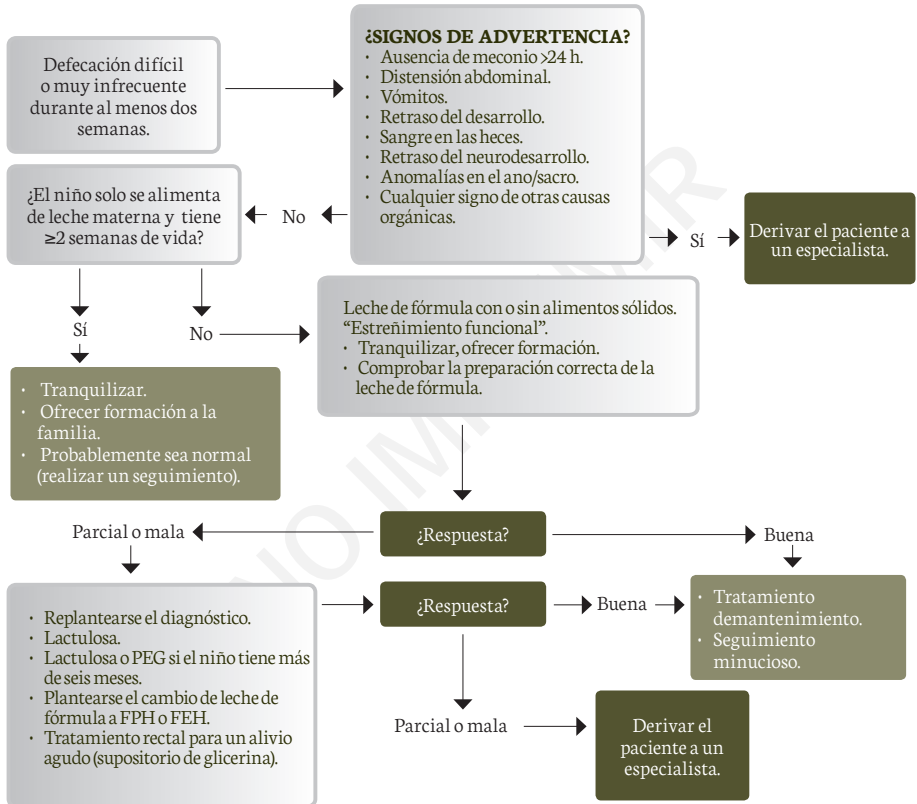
Defecación difícil o muy infrecuente durante al menos dos semanas.

¿SIGNOS DE ADVERTENCIA?
• Ausencia de meconio >24 h.
• Distensión abdominal.
• Vómitos.
• Retraso del desarrollo.
• Sangre en las heces.
• Retraso del neurodesarrollo.
• Anomalías en el ano/sacro.
• Cualquier signo de otras causas orgánicas.

Sí

Derivar el paciente a un especialista.

No

¿El niño solo se alimenta de leche materna y tiene ≥2 semanas de vida?

Sí

No

Leche de fórmula con o sin alimentos sólidos. "Estreñimiento funcional".
• Tranquilizar, ofrecer formación.
• Comprobar la preparación correcta de la leche de fórmula.

• Tranquilizar.
• Ofrecer formación a la familia.
• Probablemente sea normal (realizar un seguimiento).

¿Respuesta?

Parcial o mala

Buena

• Replantearse el diagnóstico.
• Lactulosa.
• Lactulosa o PEG si el niño tiene más de seis meses.
• Plantearse el cambio de leche de fórmula a FPH o FEH.
• Tratamiento rectal para un alivio agudo (supositorio de glicerina).

¿Respuesta?

Buena

• Tratamiento demantenimiento.
• Seguimiento minucioso.

Parcial o mala

Derivar el paciente a un especialista.